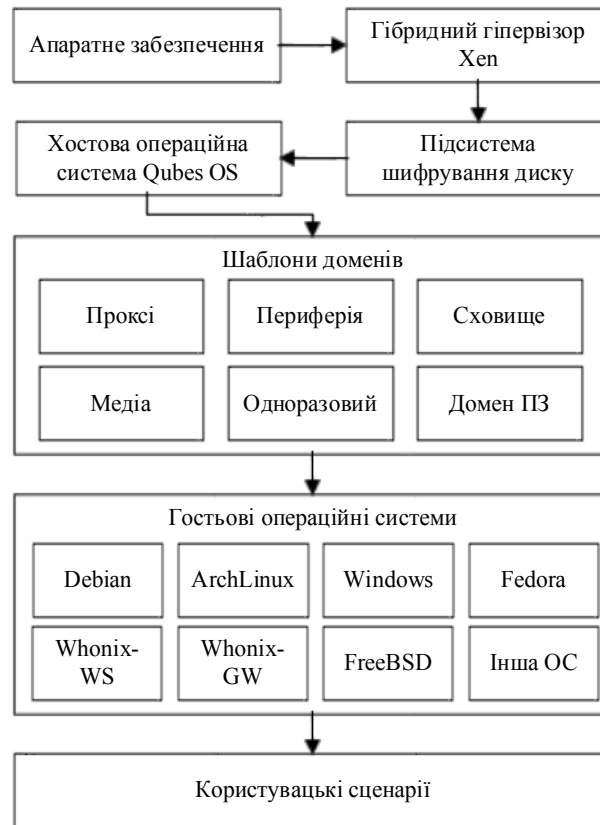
Апаратне забезпечення

Гібридний гіпервізор Xen

Підсистема шифрування диску

Хостова операційна система Qubes OS

Шаблони доменів

Проксі

Периферія

Сховище

Медіа

Одноразовий

Домен ПЗ

Гостьові операційні системи

Debian

ArchLinux

Windows

Fedora

Whonix-WS

Whonix-GW

FreeBSD

Інша ОС

Користувацькі сценарії